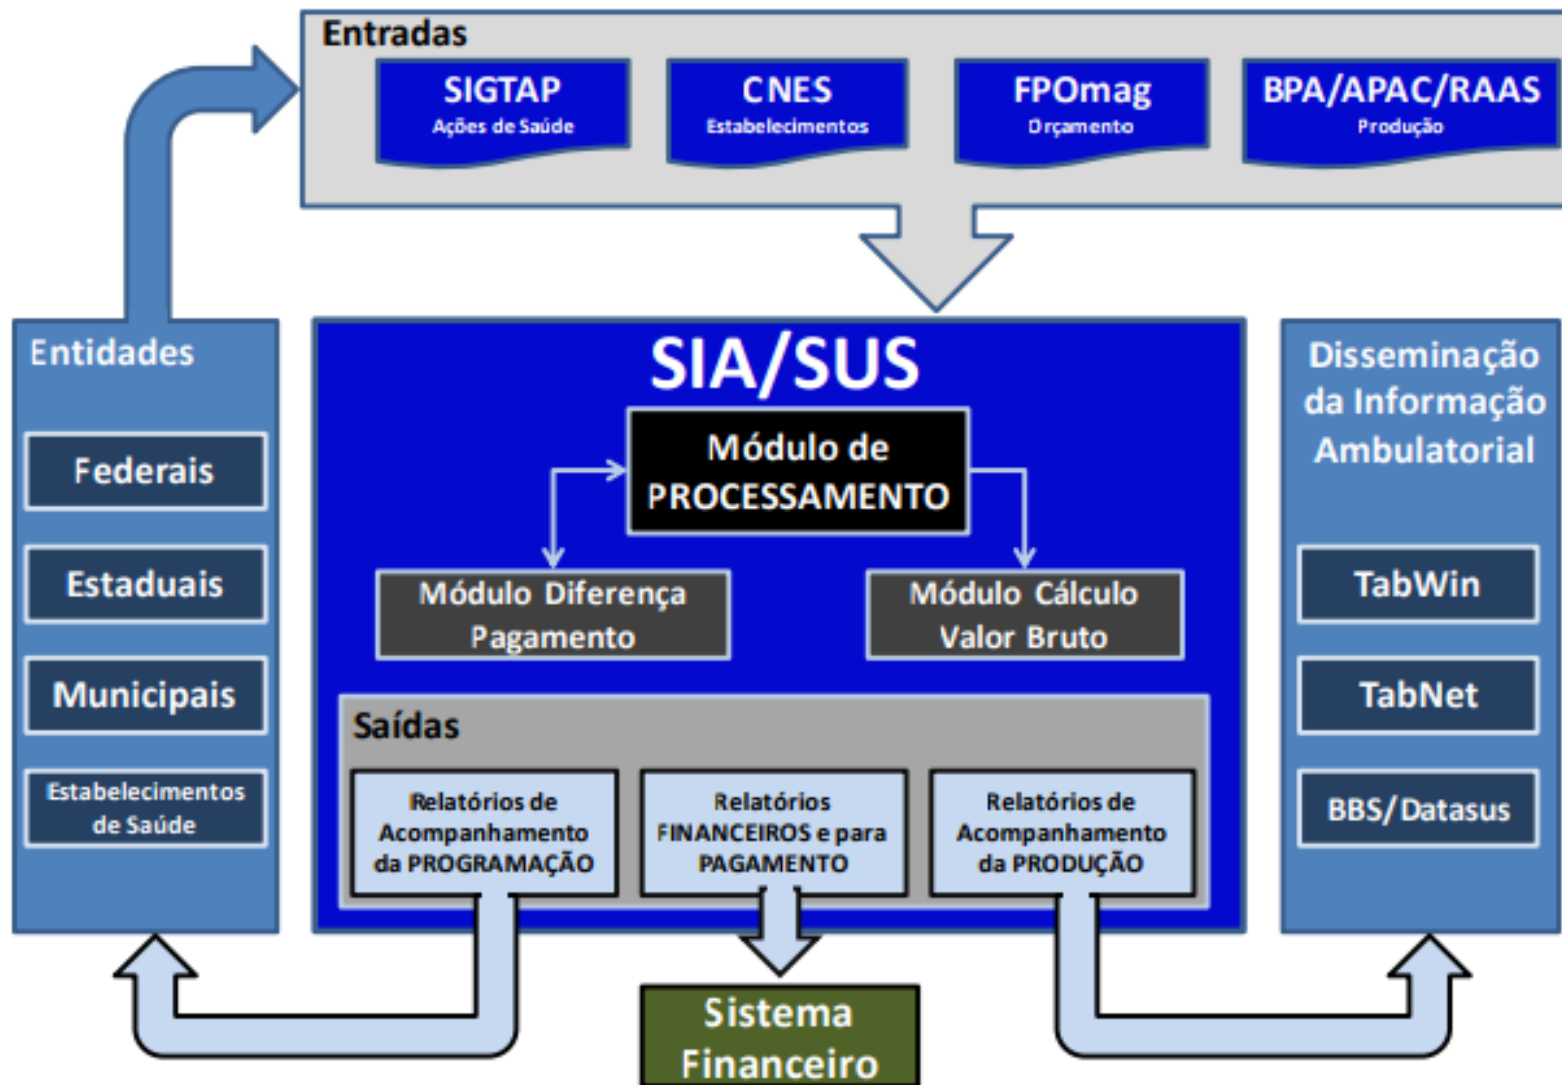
Entradas

SIGTAP
Ações de Saúde

CNES
Estabelecimentos

FPOmag
Orçamento

BPA/APAC/RAAS
Produção

Entidades

Federais

Estaduais

Municipais

Estabelecimentos de Saúde

SIA/SUS

Módulo de PROCESSAMENTO

Módulo Diferença Pagamento

Módulo Cálculo Valor Bruto

Saídas

Relatórios de Acompanhamento da PROGRAMAÇÃO

Relatórios FINANCEIROS e para PAGAMENTO

Relatórios de Acompanhamento da PRODUÇÃO

Disseminação da Informação Ambulatorial

TabWin

TabNet

BBS/Datasus

Sistema Financeiro